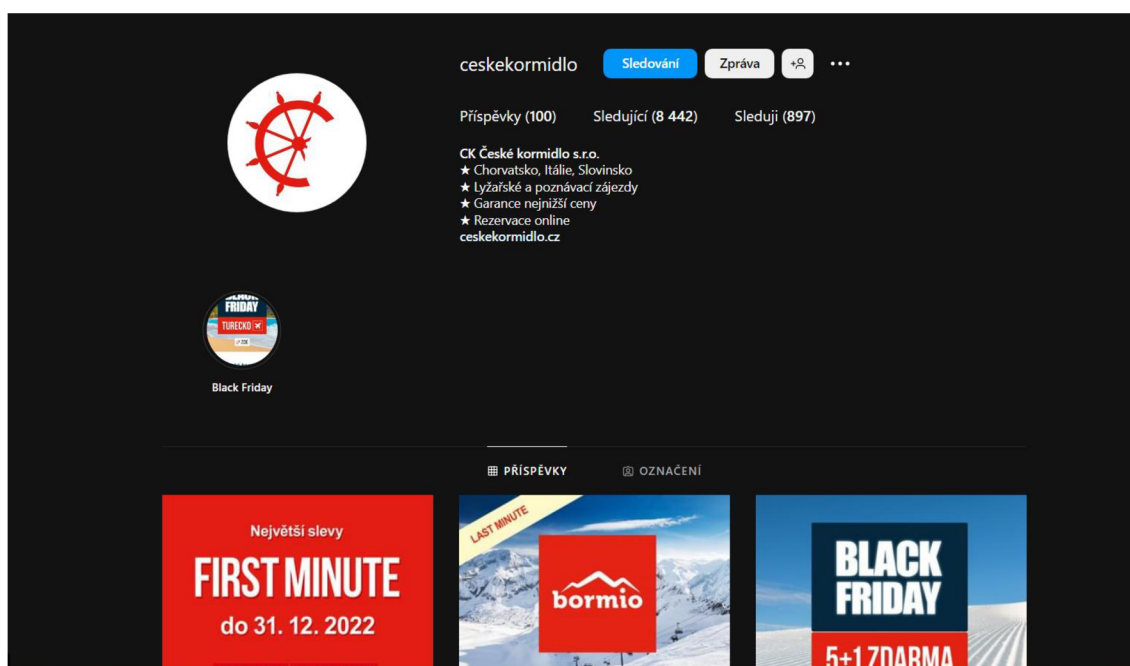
ceskekormidlo Sledování Zpráva +옹 •••

Příspěvky (100) Sledující (8 442) Sleduji (897)

CK České kormidlo s.r.o.
★ Chorvatsko, Itálie, Slovinsko
★ Lyžařské a poznávací zájezdy
★ Garance nejnižší ceny
★ Rezervace online
ceskekormidlo.cz

FRIDAY
TURECKO
Black Friday

PŘÍSPĚVKY OZNAČENÍ

Největší slevy
FIRST MINUTE
do 31. 12. 2022

LAST MINUTE
bormio

BLACK FRIDAY
5+1 ZDARMA